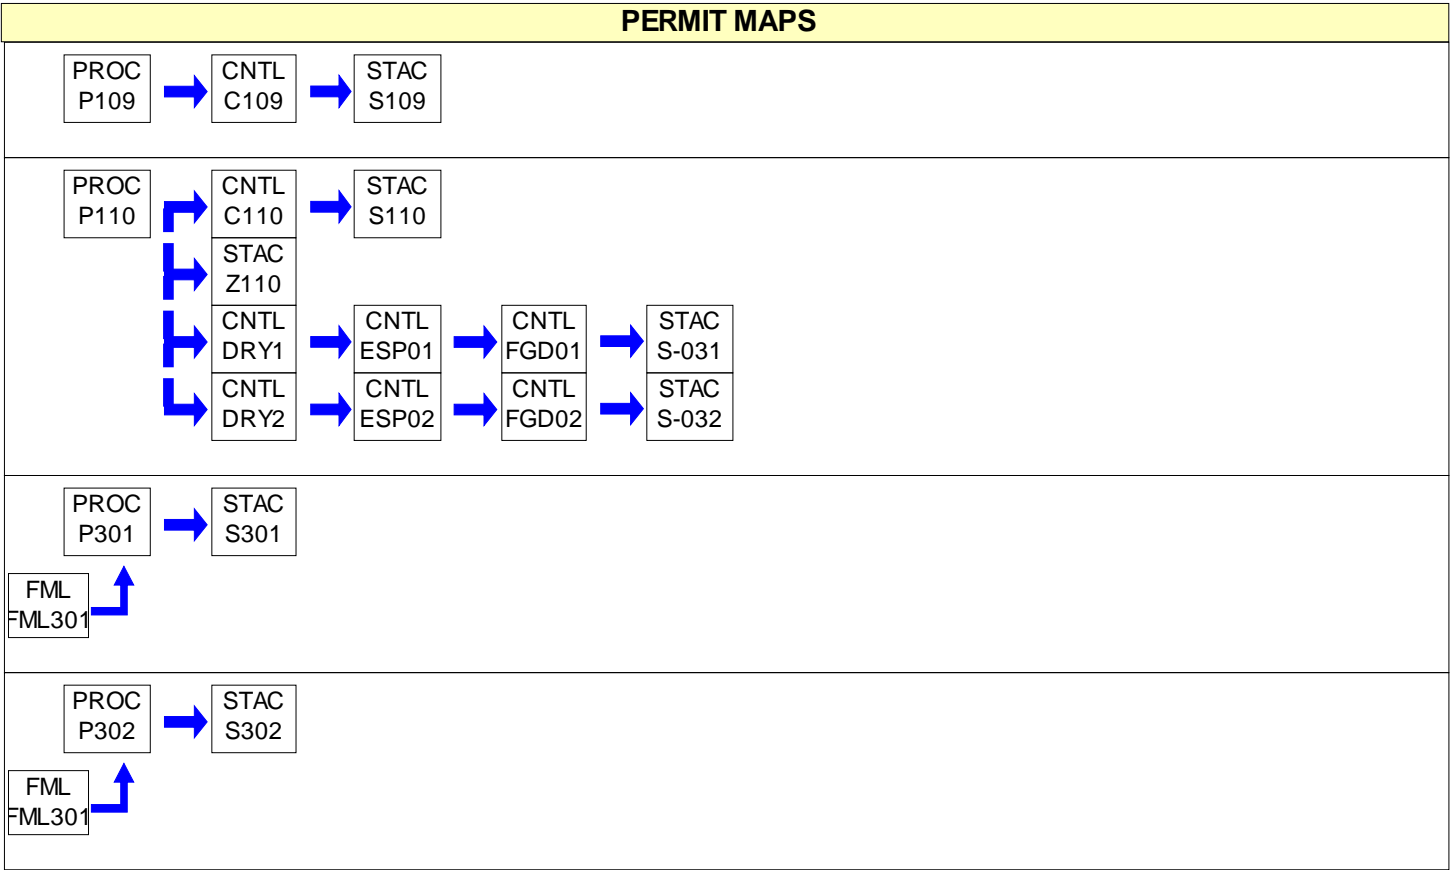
PERMIT MAPS

PROC P109
CNTL C109
STAC S109

PROC P110
CNTL C110
STAC S110
STAC Z110
CNTL DRY1
CNTL ESP01
CNTL FGD01
STAC S-031
CNTL DRY2
CNTL ESP02
CNTL FGD02
STAC S-032

PROC P301
STAC S301
FML FML301

PROC P302
STAC S302
FML FML301